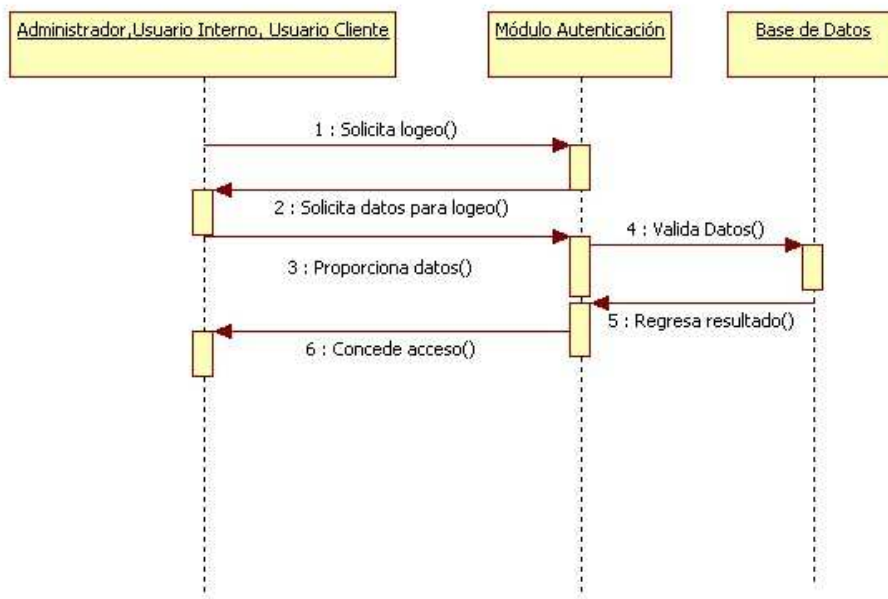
Administrador,Usuario Interno, Usuario Cliente

Módulo Autenticación

Base de Datos

1 : Solicita logeo()

2 : Solicita datos para logeo()

4 : Valida Datos()

3 : Proporciona datos()

5 : Regresa resultado()

6 : Concede acceso()